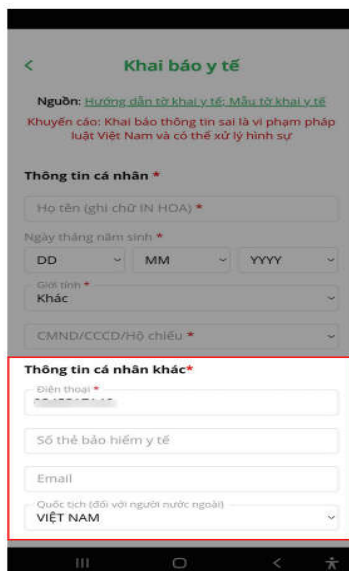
Khai báo y tế

Nguồn: Hướng dẫn tờ khai y tế; Mẫu tờ khai y tế

Khuyến cáo: Khai báo thông tin sai là vi phạm pháp luật Việt Nam và có thể xử lý hình sự

Thông tin cá nhân *

Họ tên (ghi chữ IN HOA) *

Ngày tháng năm sinh *

DD

MM

YYYY

Giới tính *

Khác

CMND/CCCD/Hộ chiếu *

Thông tin cá nhân khác*

Điện thoại *

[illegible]

Số thẻ bảo hiểm y tế

Email

Quốc tịch (đối với người nước ngoài)

VIỆT NAM